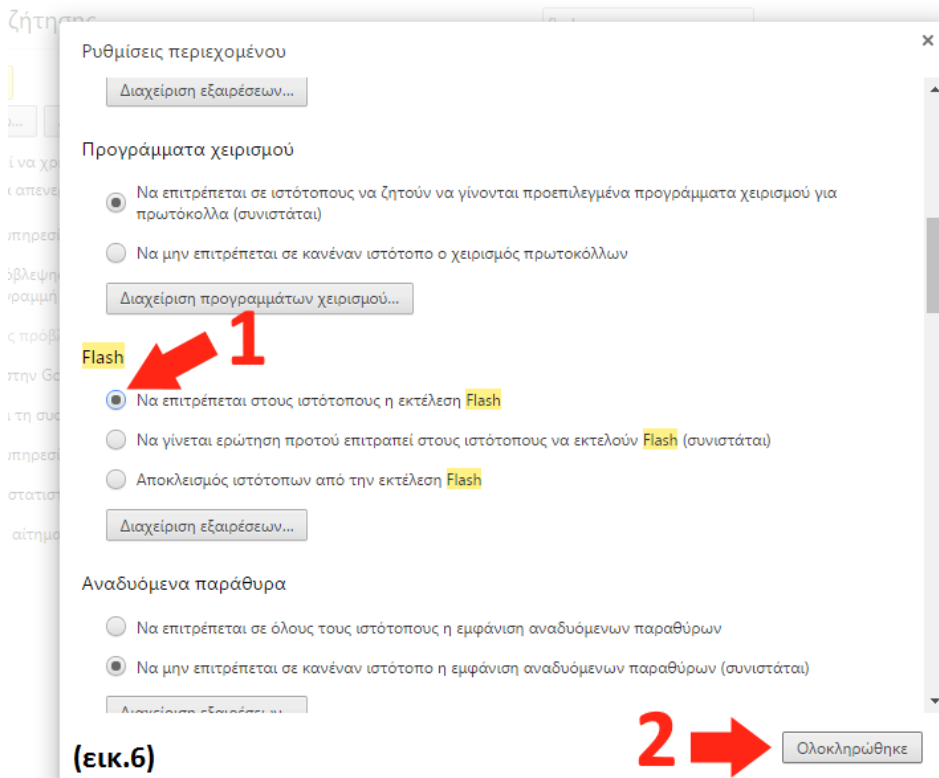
Ρυθμίσεις περιεχομένου

×

Διαχείριση εξαιρέσεων...

Προγράμματα χειρισμού

Να επιτρέπεται σε ιστότοπους να ζητούν να γίνονται προεπιλεγμένα προγράμματα χειρισμού για πρωτόκολλα (συνιστάται)

Να μην επιτρέπεται σε κανέναν ιστότοπο ο χειρισμός πρωτοκόλλων

Διαχείριση προγραμμάτων χειρισμού...

Flash

1

Να επιτρέπεται στους ιστότοπους η εκτέλεση Flash

Να γίνεται ερώτηση προτού επιτραπεί στους ιστότοπους να εκτελούν Flash (συνιστάται)

Αποκλεισμός ιστότοπων από την εκτέλεση Flash

Διαχείριση εξαιρέσεων...

Αναδυόμενα παράθυρα

Να επιτρέπεται σε όλους τους ιστότοπους η εμφάνιση αναδυόμενων παραθύρων

Να μην επιτρέπεται σε κανέναν ιστότοπο η εμφάνιση αναδυόμενων παραθύρων (συνιστάται)

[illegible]

(εικ.6)

2

Ολοκληρώθηκε